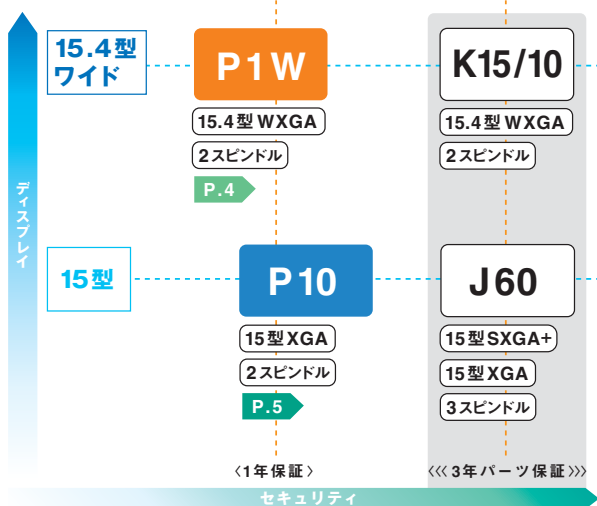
ディスプレイ

15.4型ワイド

P1W

15.4型 WXGA

2スピンドル

P.4

K15/10

15.4型 WXGA

2スピンドル

15型

P10

15型XGA

2スピンドル

P.5

J60

15型SXGA+

15型XGA

3スピンドル

〈1年保証〉

〈〈〈 3年パーツ保証 〉〉〉

セキュリティ